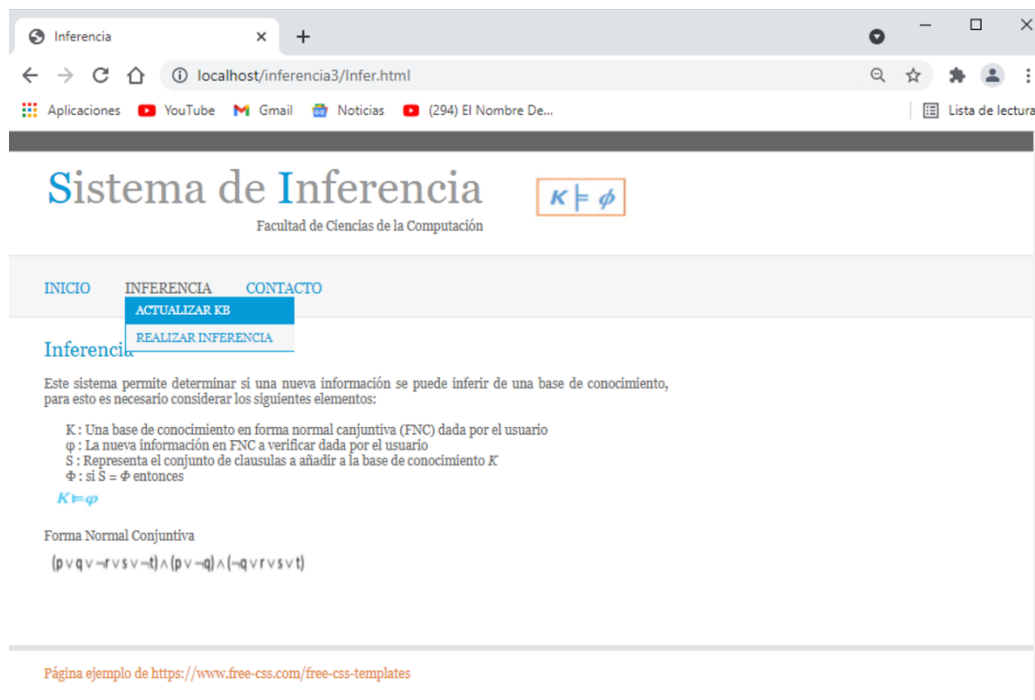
Inferencia ×
+

localhost/inferencia3/Infer.html

Aplicaciones YouTube Gmail Noticias (294) El Nombre De... Lista de lectura

Sistema de Inferencia

$K \models \phi$

Facultad de Ciencias de la Computación

INICIO INFERENCIA CONTACTO

ACTUALIZAR KB

REALIZAR INFERENCIA

Inferencia

Este sistema permite determinar si una nueva información se puede inferir de una base de conocimiento, para esto es necesario considerar los siguientes elementos:

K : Una base de conocimiento en forma normal canjuntiva (FNC) dada por el usuario
φ : La nueva información en FNC a verificar dada por el usuario
S : Representa el conjunto de clausulas a añadir a la base de conocimiento $K$
Φ : si S = $\Phi$ entonces
$K \models \varphi$

Forma Normal Conjuntiva

$(p \vee q \vee \neg r \vee s \vee \neg t) \wedge (p \vee \neg q) \wedge (\neg q \vee r \vee s \vee t)$

Página ejemplo de https://www.free-css.com/free-css-templates